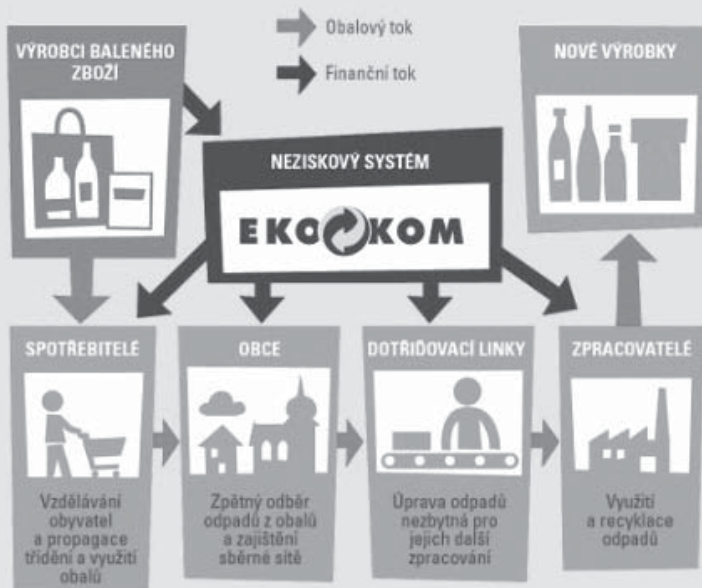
Obalový tok

Finanční tok

VÝROBCI BALENÉHO ZBOŽÍ

NOVÉ VÝROBKY

NEZISKOVÝ SYSTÉM

EKOKOM

SPOTŘEBITELÉ

Vzdělávání obyvatel a propagace třídění a využití obalů

OBCE

Zpětný odběr odpadů z obalů a zajištění sběrné sítě

DOTŘIĎOVACÍ LINKY

Úprava odpadů nezbytná pro jejich další zpracování

ZPRACOVATELÉ

Využití a recyklace odpadů